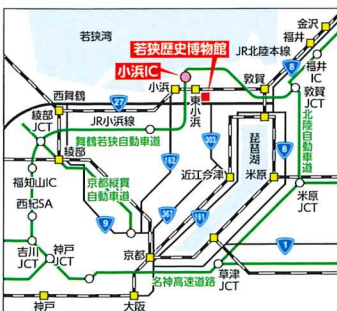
若狭湾
金沢
福井
若狭歴史博物館
JR北陸本線
小浜IC
福井IC
敦賀
8
小浜
敦賀JCT
西舞鶴
27
東小浜
綾部JCT
JR小浜線
北陸自動車道
綾部
舞鶴若狭自動車道
162
303
琵琶湖
8
福知山IC
近江今津
米原
京都縦貫自動車道
米原JCT
西紀SA
9
367
161
吉川JCT
神戸JCT
京都
1
名神高速道路
草津JCT
神戸
大阪